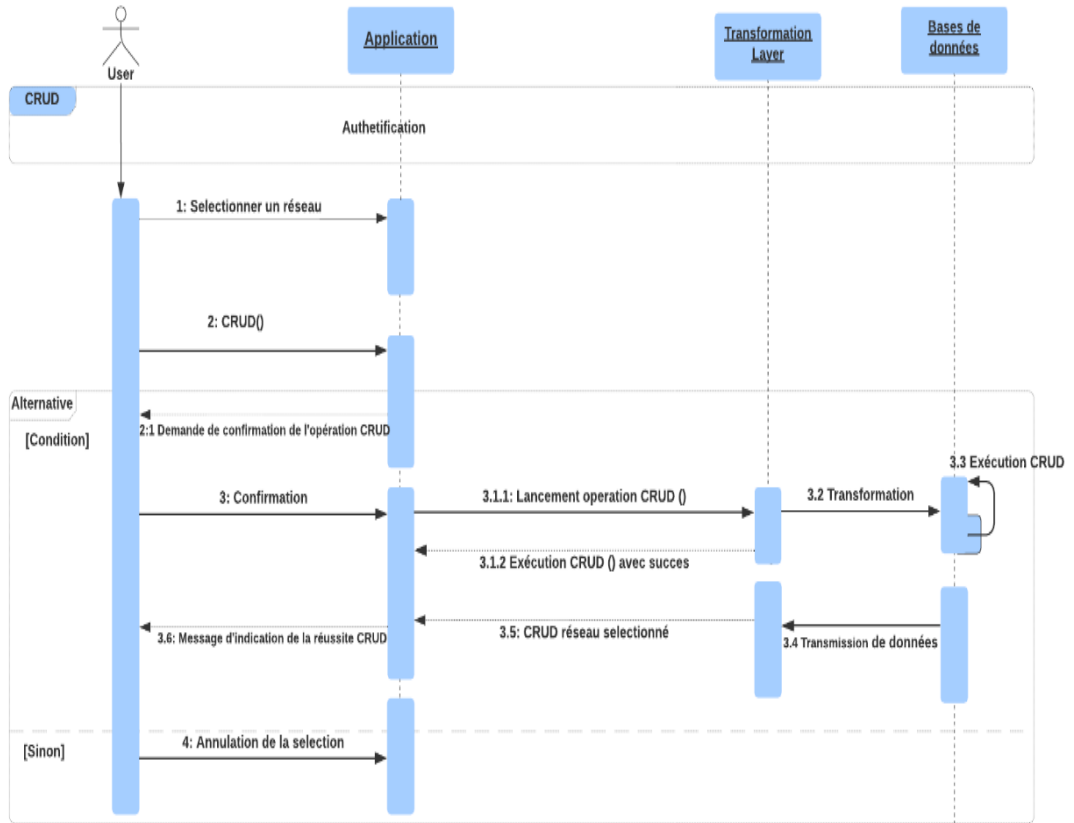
User

Application

Transformation Layer

Bases de données

CRUD

Authetification

1: Selectionner un réseau

2: CRUD()

Alternative

[Condition]

2:1 Demande de confirmation de l'opération CRUD

3.3 Exécution CRUD

3: Confirmation

3.1.1: Lancement operation CRUD ()

3.2 Transformation

3.1.2 Exécution CRUD () avec succes

3.6: Message d'indication de la réussite CRUD

3.5: CRUD réseau selectionné

3.4 Transmission de données

[Sinon]

4: Annulation de la selection